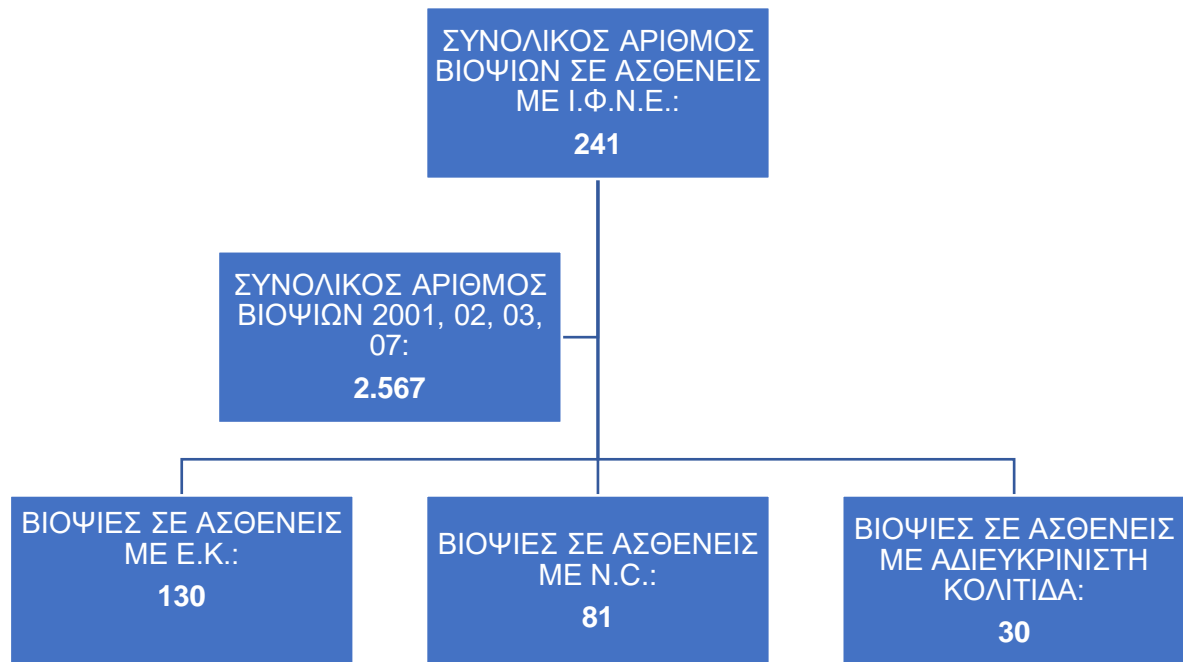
ΣΥΝΟΛΙΚΟΣ ΑΡΙΘΜΟΣ ΒΙΟΨΙΩΝ ΣΕ ΑΣΘΕΝΕΙΣ ΜΕ Ι.Φ.Ν.Ε.:
241

ΣΥΝΟΛΙΚΟΣ ΑΡΙΘΜΟΣ ΒΙΟΨΙΩΝ 2001, 02, 03, 07:
2.567

ΒΙΟΨΙΕΣ ΣΕ ΑΣΘΕΝΕΙΣ ΜΕ Ε.Κ.:
130

ΒΙΟΨΙΕΣ ΣΕ ΑΣΘΕΝΕΙΣ ΜΕ Ν.C.:
81

ΒΙΟΨΙΕΣ ΣΕ ΑΣΘΕΝΕΙΣ ΜΕ ΑΔΙΕΥΚΡΙΝΙΣΤΗ ΚΟΛΙΤΙΔΑ:
30